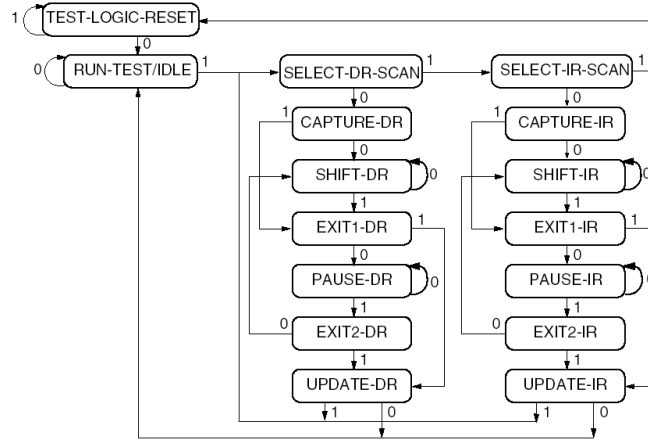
1
TEST-LOGIC-RESET
0
0
RUN-TEST/IDLE
1
SELECT-DR-SCAN
1
SELECT-IR-SCAN
1
0
0
1
CAPTURE-DR
1
CAPTURE-IR
0
0
SHIFT-DR
0
SHIFT-IR
0
1
1
EXIT1-DR
1
EXIT1-IR
1
0
0
PAUSE-DR
0
PAUSE-IR
0
1
1
0
EXIT2-DR
0
EXIT2-IR
1
1
UPDATE-DR
UPDATE-IR
1
0
1
0